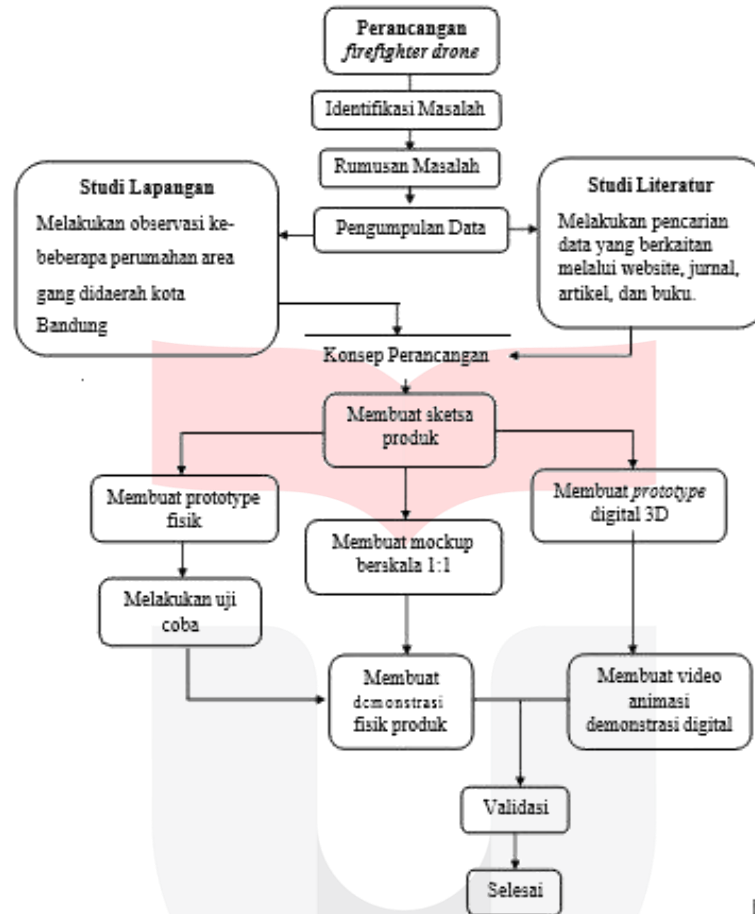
Perancangan
*firefighter drone*

Identifikasi Masalah

Rumusan Masalah

Studi Lapangan
Melakukan observasi ke-beberapa perumahan area gang didaerah kota Bandung

Pengumpulan Data

Studi Literatur
Melakukan pencarian data yang berkaitan melalui website, jurnal, artikel, dan buku.

Konsep Perancangan

Membuat sketsa produk

Membuat prototype fisik

Membuat mockup berskala 1:1

Membuat *prototype* digital 3D

Melakukan uji coba

Membuat demonstrasi fisik produk

Membuat video animasi demonstrasi digital

Validasi

Selesai